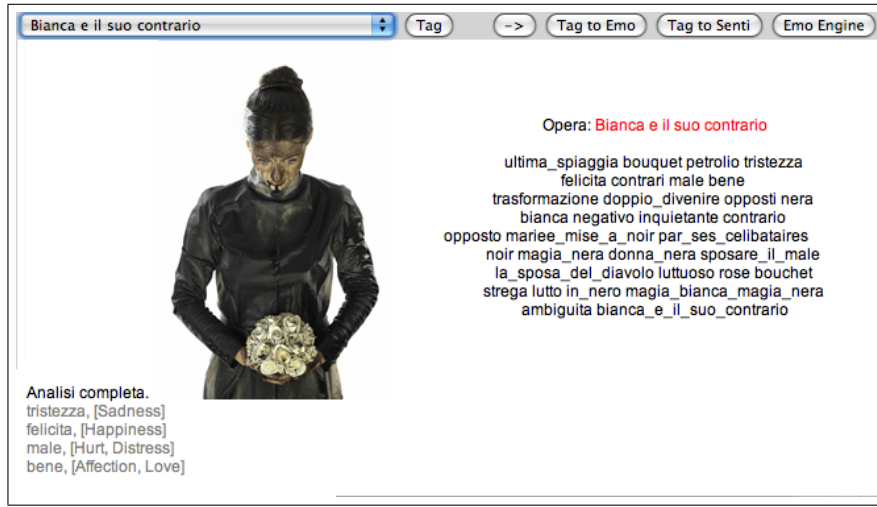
Bianca e il suo contrario

Tag

->

Tag to Emo

Tag to Senti

Emo Engine

Opera: Bianca e il suo contrario

ultima_spiaggia bouquet petrolio tristezza felicita contrari male bene trasformazione doppio_divenire opposti nera bianca negativo inquietante contrario opposto mariee_mise_a_noir par_ses_celibataires noir magia_nera donna_nera sposare_il_male la_sposa_del_diavolo luttuoso rose bouchet strega lutto in_nero magia_bianca_magia_nera ambiguita bianca_e_il_suo_contrario

Analisi completa.
tristezza, [Sadness]
felicita, [Happiness]
male, [Hurt, Distress]
bene, [Affection, Love]